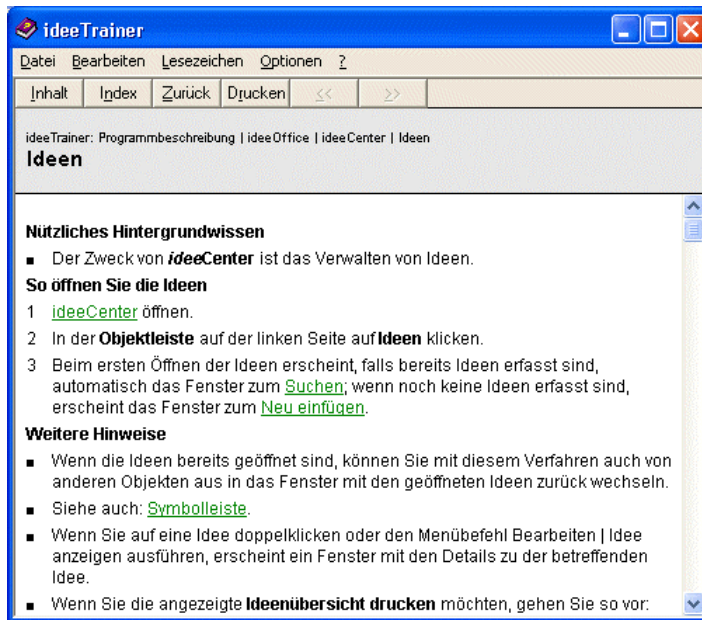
ideeTrainer

Datei Bearbeiten Lesezeichen Optionen ?

Inhalt Index Zurück Drucken << >>

ideeTrainer: Programmbeschreibung | ideeOffice | ideeCenter | Ideen
Ideen

Nützliches Hintergrundwissen

- Der Zweck von ideeCenter ist das Verwalten von Ideen.

So öffnen Sie die Ideen

1 ideeCenter öffnen.
2 In der Objektleiste auf der linken Seite auf Ideen klicken.
3 Beim ersten Öffnen der Ideen erscheint, falls bereits Ideen erfasst sind, automatisch das Fenster zum Suchen; wenn noch keine Ideen erfasst sind, erscheint das Fenster zum Neu einfügen.

Weitere Hinweise

- Wenn die Ideen bereits geöffnet sind, können Sie mit diesem Verfahren auch von anderen Objekten aus in das Fenster mit den geöffneten Ideen zurück wechseln.
- Siehe auch: Symbolleiste.
- Wenn Sie auf eine Idee doppelklicken oder den Menübefehl Bearbeiten | Idee anzeigen ausführen, erscheint ein Fenster mit den Details zu der betreffenden Idee.
- Wenn Sie die angezeigte Ideenübersicht drucken möchten, gehen Sie so vor: